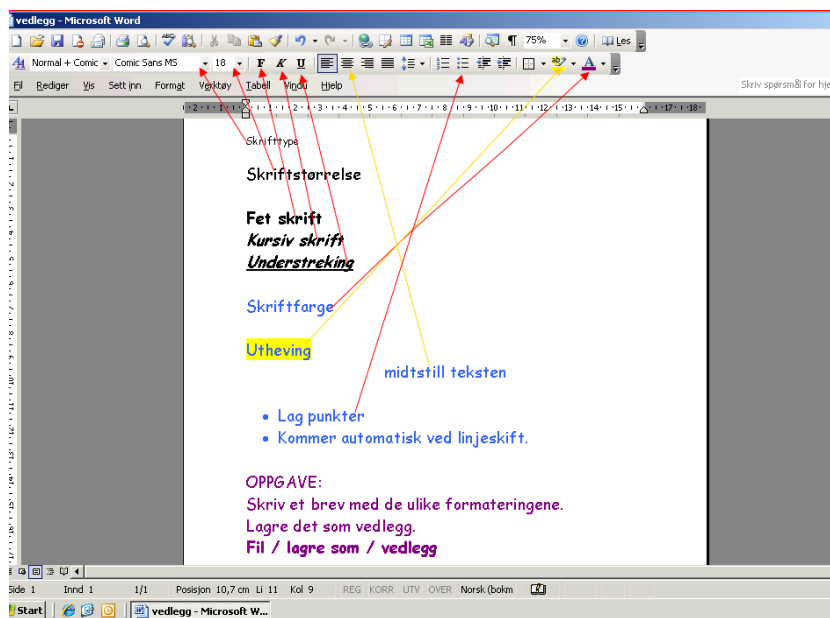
vedlegg - Microsoft Word

75%
Les

Normal + Comic
Comic Sans MS
18
F K U

Fil Rediger Vis Sett inn Format Verktøy Tabell Vindu Hjelp

Skriv spørsmål for hje

Skrifttype

Skriftstørrelse

Fet skrift
Kursiv skrift
Understreking

Skriftfarge

Utheving

midtstill teksten

- Lag punkter
- Kommer automatisk ved linjeskift.

OPPGAVE:
Skriv et brev med de ulike formateringene.
Lagre det som vedlegg.
Fil / lagre som / vedlegg

Side 1 Innd 1 1/1 Posisjon 10,7 cm Li 11 Kol 9 REG KORR UTV OVER Norsk (bokm

Start vedlegg - Microsoft W...